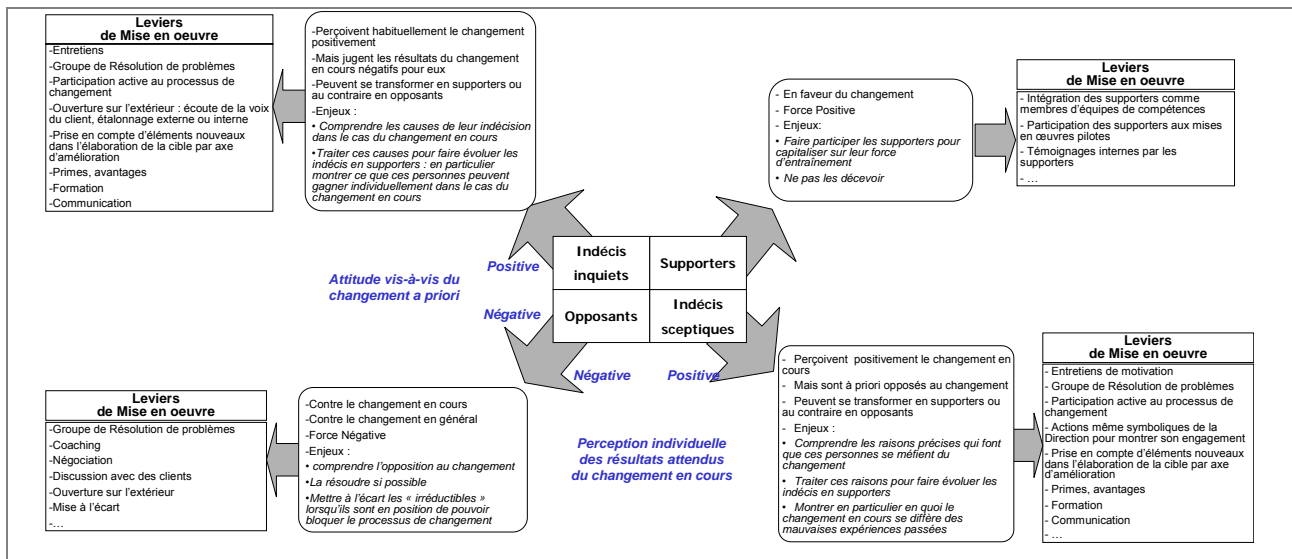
Leviers
de Mise en oeuvre

-Entretiens
-Groupe de Résolution de problèmes
-Participation active au processus de changement
-Ouverture sur l'extérieur : écoute de la voix du client, étalonnage externe ou interne
-Prise en compte d'éléments nouveaux dans l'élaboration de la cible par axe d'amélioration
-Primes, avantages
-Formation
-Communication

-Perçoivent habituellement le changement positivement
-Mais jugent les résultats du changement en cours négatifs pour eux
-Peuvent se transformer en supporters ou au contraire en opposants
-Enjeux :
• Comprendre les causes de leur indécision dans le cas du changement en cours
•Traiter ces causes pour faire évoluer les indécis en supporters : en particulier montrer ce que ces personnes peuvent gagner individuellement dans le cas du changement en cours

- En faveur du changement
- Force Positive
- Enjeux:
• Faire participer les supporters pour capitaliser sur leur force d'entraînement
• Ne pas les décevoir

Leviers
de Mise en oeuvre

- Intégration des supporters comme membres d'équipes de compétences
- Participation des supporters aux mises en œuvres pilotes
- Témoignages internes par les supporters
- …

| Indécis inquiets | Supporters |
|---|---|
| Opposants | Indécis sceptiques |

Positive
Attitude vis-à-vis du changement a priori
Négative
Négative
Positive

Leviers
de Mise en oeuvre

-Groupe de Résolution de problèmes
-Coaching
-Négociation
-Discussion avec des clients
-Ouverture sur l'extérieur
-Mise à l'écart
-…

-Contre le changement en cours
-Contre le changement en général
-Force Négative
-Enjeux :
• comprendre l'opposition au changement
•La résoudre si possible
•Mettre à l'écart les « irréductibles » lorsqu'ils sont en position de pouvoir bloquer le processus de changement

Perception individuelle des résultats attendus du changement en cours

- Perçoivent positivement le changement en cours
- Mais sont à priori opposés au changement
- Peuvent se transformer en supporters ou au contraire en opposants
- Enjeux :
• Comprendre les raisons précises qui font que ces personnes se méfient du changement
• Traiter ces raisons pour faire évoluer les indécis en supporters
• Montrer en particulier en quoi le changement en cours se diffère des mauvaises expériences passées

Leviers
de Mise en oeuvre

- Entretiens de motivation
- Groupe de Résolution de problèmes
- Participation active au processus de changement
- Actions même symboliques de la Direction pour montrer son engagement
- Prise en compte d'éléments nouveaux dans l'élaboration de la cible par axe d'amélioration
- Primes, avantages
- Formation
- Communication
- …